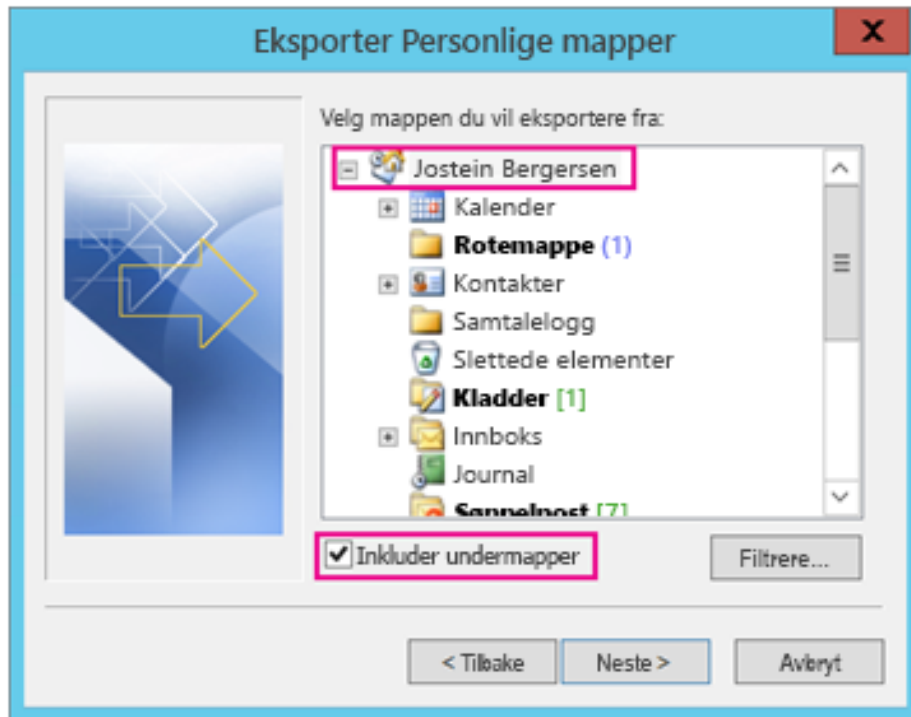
Eksporter Personlige mapper

X

Velg mappen du vil eksportere fra:

Jostein Bergersen
Kalender
Rotemappe (1)
Kontakter
Samtalelogg
Slettede elementer
Kladder [1]
Innboks
Journal
Søppelpost [7]

Inkluder undermapper

Filtrere...

< Tilbake
Neste >
Avbryt